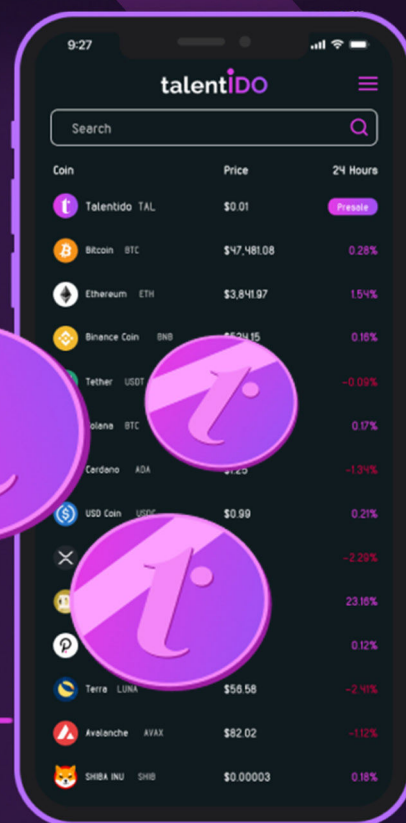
9:27

talentIDO

Search

| Coin | | Price | 24 Hours |
|---|---|---|---|
| Talentido | TAL | $0.01 | Presale |
| Bitcoin | BTC | $47,481.08 | 0.28% |
| Ethereum | ETH | $3,841.97 | 1.54% |
| Binance Coin | BNB | $534.15 | 0.16% |
| Tether | USDT | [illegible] | -0.09% |
| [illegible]olana | BTC | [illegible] | 0.17% |
| Cardano | ADA | $1.25 | -1.34% |
| USD Coin | USDC | $0.99 | 0.21% |
| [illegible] | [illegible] | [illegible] | -2.29% |
| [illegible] | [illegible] | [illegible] | 23.16% |
| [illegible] | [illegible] | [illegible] | 0.12% |
| Terra | LUNA | $56.56 | -2.41% |
| Avalanche | AVAX | $82.02 | -1.12% |
| SHIBA INU | SHIB | $0.00003 | 0.18% |